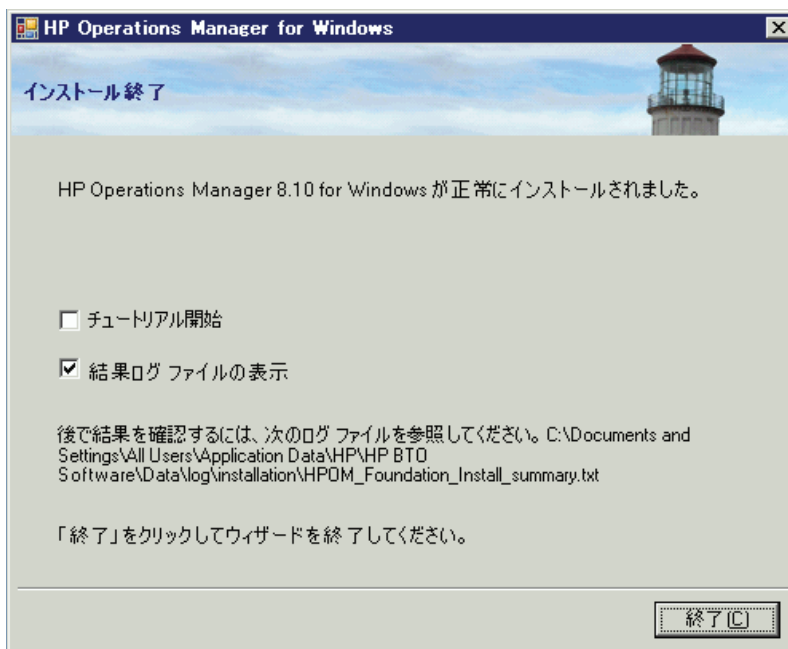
HP Operations Manager for Windows

インストール終了

HP Operations Manager 8.10 for Windows が正常にインストールされました。

チュートリアル開始

結果ログ ファイルの表示

後で結果を確認するには、次のログ ファイルを参照してください。C:\Documents and Settings\All Users\Application Data\HP\HP BTO Software\Data\log\installation\HPOM_Foundation_Install_summary.txt

「終了」をクリックしてウィザードを終了してください。

終了(C)